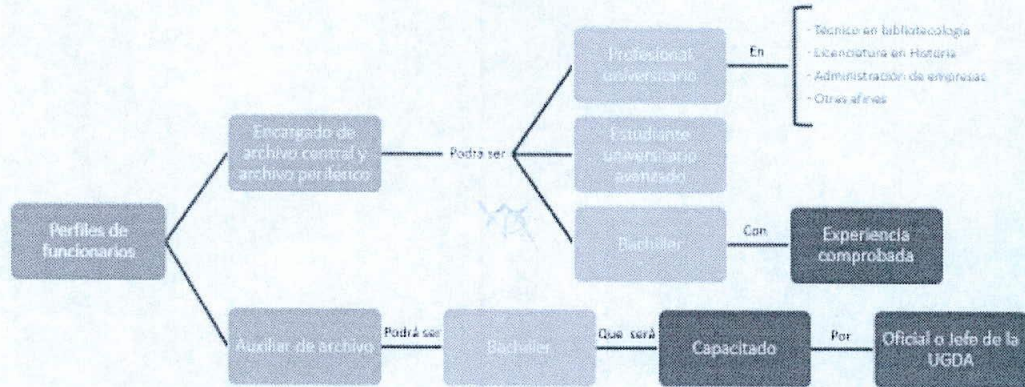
Perfiles de funcionarios

Encargado de archivo central y archivo periferico

Podrá ser

Profesional universitario

En

- Técnico en bibliotecología
- Licenciatura en Historia
- Administración de empresas
- Otras afines

Estudiante universitario avanzado

Bachiller

Con

Experiencia comprobada

Auxiliar de archivo

Podrá ser

Bachiller

Que será

Capacitado

Por

Oficial o Jefe de la UGDA